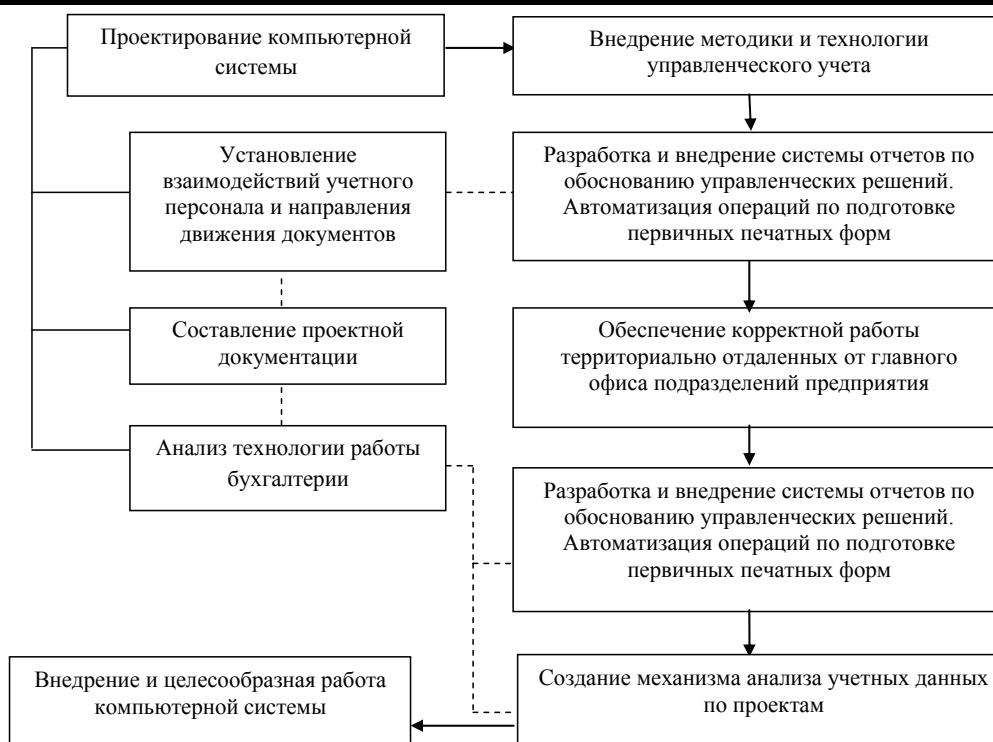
Проектирование компьютерной системы

Внедрение методики и технологии управленческого учета

Установление взаимодействий учетного персонала и направления движения документов

Разработка и внедрение системы отчетов по обоснованию управленческих решений. Автоматизация операций по подготовке первичных печатных форм

Составление проектной документации

Обеспечение корректной работы территориально отдаленных от главного офиса подразделений предприятия

Анализ технологии работы бухгалтерии

Разработка и внедрение системы отчетов по обоснованию управленческих решений. Автоматизация операций по подготовке первичных печатных форм

Внедрение и целесообразная работа компьютерной системы

Создание механизма анализа учетных данных по проектам